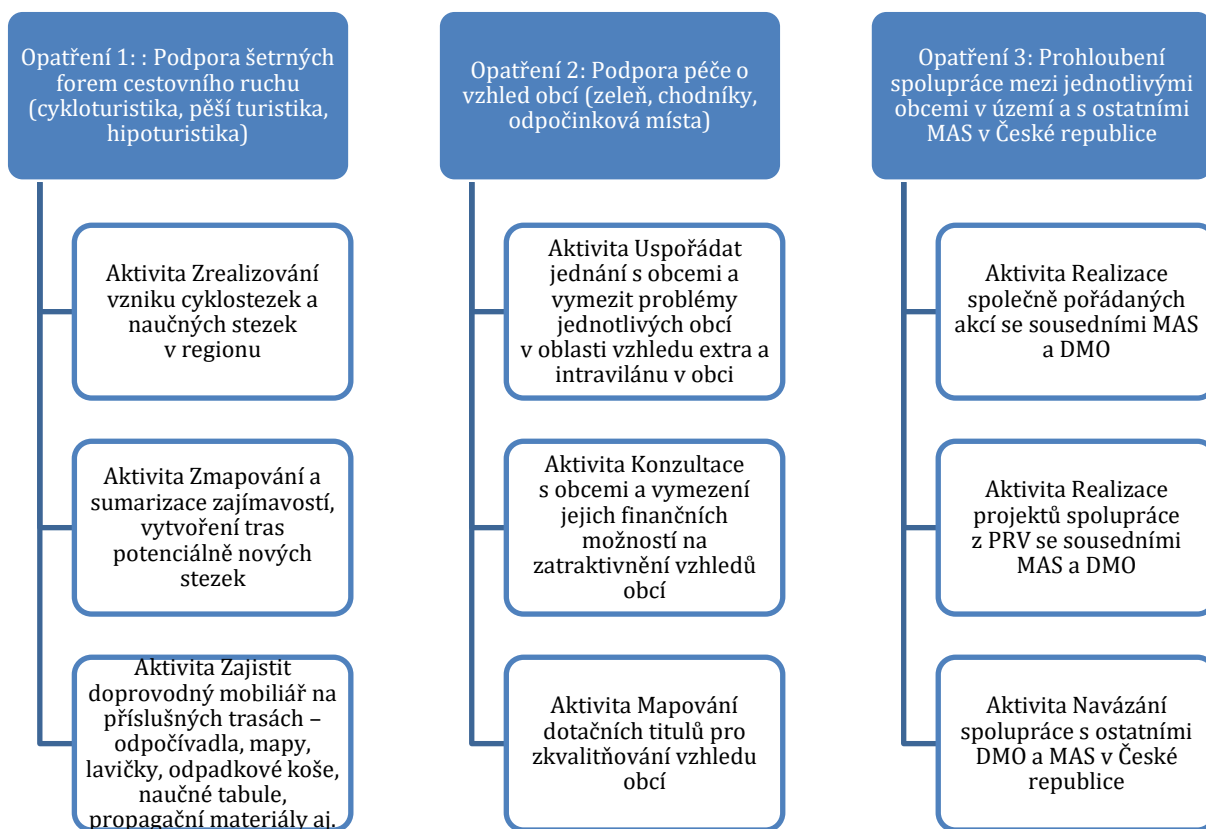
Opatření 1: : Podpora šetrných forem cestovního ruchu (cykloturistika, pěší turistika, hipoturistika)

Aktivita Zrealizování vzniku cyklostezek a naučných stezek v regionu

Aktivita Zmapování a sumarizace zajímavostí, vytvoření tras potenciálně nových stezek

Aktivita Zajistit doprovodný mobiliář na příslušných trasách – odpočívadla, mapy, lavičky, odpadkové koše, naučné tabule, propagační materiály aj.

Opatření 2: Podpora péče o vzhled obcí (zeleň, chodníky, odpočinková místa)

Aktivita Uspořádat jednání s obcemi a vymezit problémy jednotlivých obcí v oblasti vzhledu extra a intravilánu v obci

Aktivita Konzultace s obcemi a vymezení jejich finančních možností na zatraktivnění vzhledů obcí

Aktivita Mapování dotačních titulů pro zkvalitňování vzhledu obcí

Opatření 3: Prohloubení spolupráce mezi jednotlivými obcemi v území a s ostatními MAS v České republice

Aktivita Realizace společně pořádaných akcí se sousedními MAS a DMO

Aktivita Realizace projektů spolupráce z PRV se sousedními MAS a DMO

Aktivita Navázání spolupráce s ostatními DMO a MAS v České republice